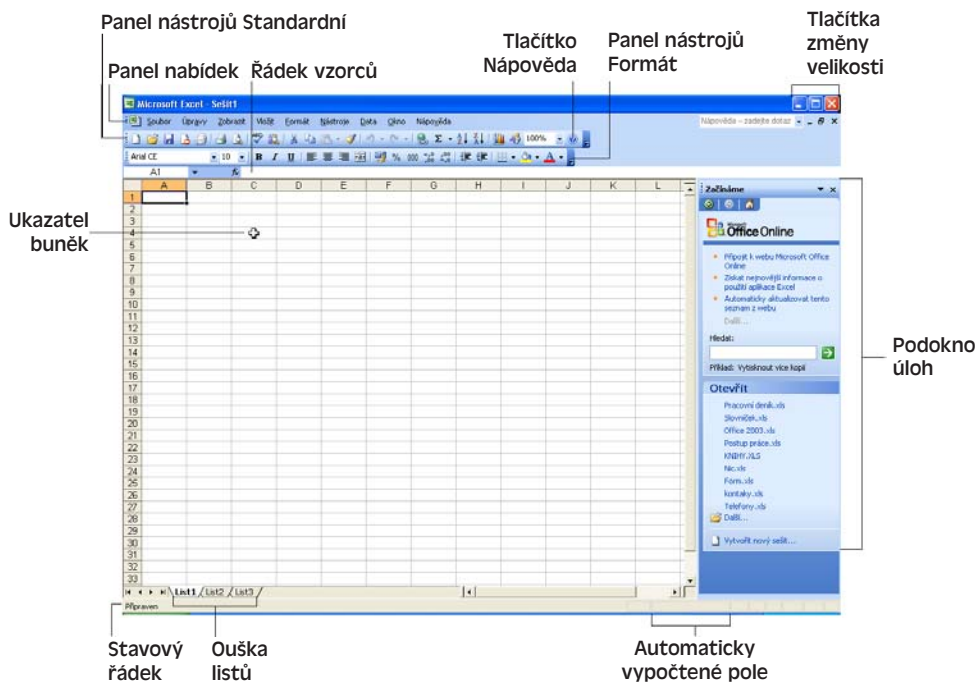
Panel nástrojů Standardní

Panel nabídek

Řádek vzorců

Tlačítko Nápověda

Panel nástrojů Formát

Tlačítka změny velikosti

Microsoft Excel - Sešit1

Soubor Úpravy Zobrazit Vložit Formát Nástroje Data Okno Nápověda

Nápověda – zadejte dotaz

100%

Arial CE 10 B I U % 000

A1 fx

| | A | B | C | D | E | F | G | H | I | J | K | L |
|---|---|---|---|---|---|---|---|---|---|---|---|---|
| 1 | | | | | | | | | | | | |
| 2 | | | | | | | | | | | | |
| 3 | | | | | | | | | | | | |
| 4 | | | | | | | | | | | | |
| 5 | | | | | | | | | | | | |
| 6 | | | | | | | | | | | | |
| 7 | | | | | | | | | | | | |
| 8 | | | | | | | | | | | | |
| 9 | | | | | | | | | | | | |
| 10 | | | | | | | | | | | | |
| 11 | | | | | | | | | | | | |
| 12 | | | | | | | | | | | | |
| 13 | | | | | | | | | | | | |
| 14 | | | | | | | | | | | | |
| 15 | | | | | | | | | | | | |
| 16 | | | | | | | | | | | | |
| 17 | | | | | | | | | | | | |
| 18 | | | | | | | | | | | | |
| 19 | | | | | | | | | | | | |
| 20 | | | | | | | | | | | | |
| 21 | | | | | | | | | | | | |
| 22 | | | | | | | | | | | | |
| 23 | | | | | | | | | | | | |
| 24 | | | | | | | | | | | | |
| 25 | | | | | | | | | | | | |
| 26 | | | | | | | | | | | | |
| 27 | | | | | | | | | | | | |
| 28 | | | | | | | | | | | | |
| 29 | | | | | | | | | | | | |
| 30 | | | | | | | | | | | | |
| 31 | | | | | | | | | | | | |
| 32 | | | | | | | | | | | | |
| 33 | | | | | | | | | | | | |

List1 List2 List3

Připraven

Ukazatel buněk

Začínáme

Microsoft Office Online

Připojit k webu Microsoft Office Online

Získat nejnovější informace o použití aplikace Excel

Automaticky aktualizovat tento seznam z webu

Další...

Hledat:

Příklad: Vytisknout více kopií

Otevřít

Pracovní deník.xls
Slovníček.xls
Office 2003.xls
Postup práce.xls
KNIHY.XLS
Nic.xls
Form.xls
kontakty.xls
Telefony.xls
Další...

Vytvořit nový sešit...

Podokno úloh

Stavový řádek

Ouška listů

Automaticky vypočtené pole